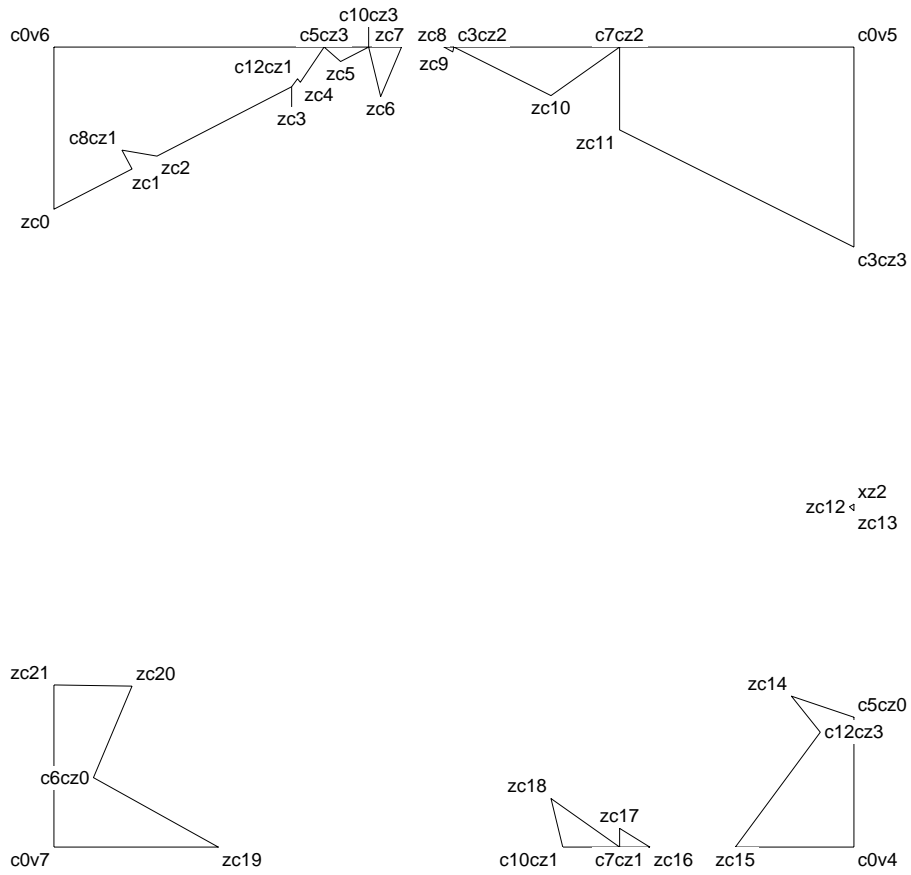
c10cz3
c0v6
c5cz3
zc7
zc8
c3cz2
c7cz2
c0v5
zc9
c12cz1
zc5
zc4
zc10
zc6
zc3
zc11
c8cz1
zc2
zc1
zc0
c3cz3

xz2
zc12
zc13

zc21
zc20
zc14
c5cz0
c12cz3
c6cz0
zc18
zc17
c0v7
zc19
c10cz1
c7cz1
zc16
zc15
c0v4